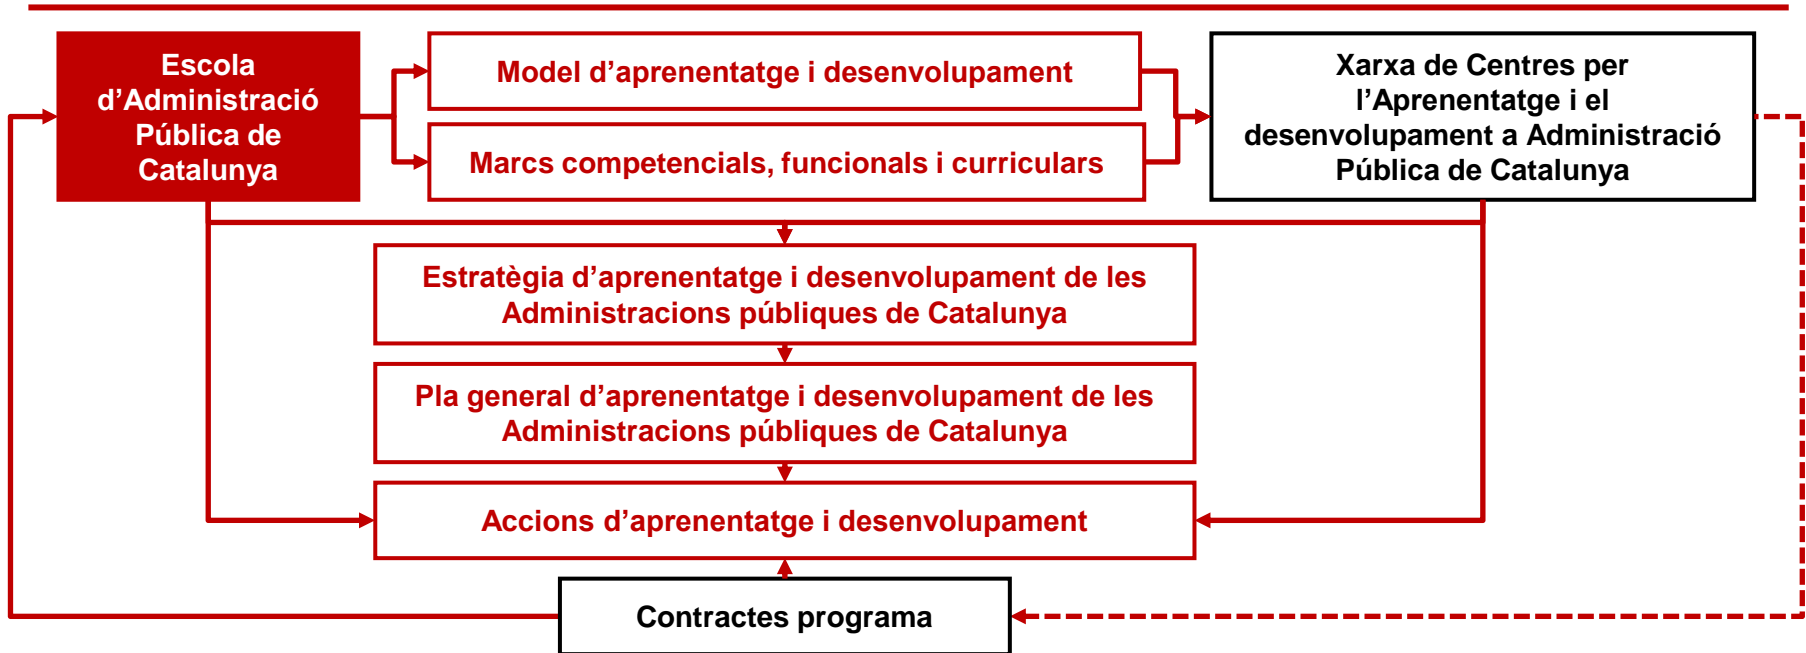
Escola d’Administració Pública de Catalunya

Model d’aprenentatge i desenvolupament

Marcs competencials, funcionals i curriculars

Xarxa de Centres per l’Aprenentatge i el desenvolupament a Administració Pública de Catalunya

Estratègia d’aprenentatge i desenvolupament de les Administracions públiques de Catalunya

Pla general d’aprenentatge i desenvolupament de les Administracions públiques de Catalunya

Accions d’aprenentatge i desenvolupament

Contractes programa